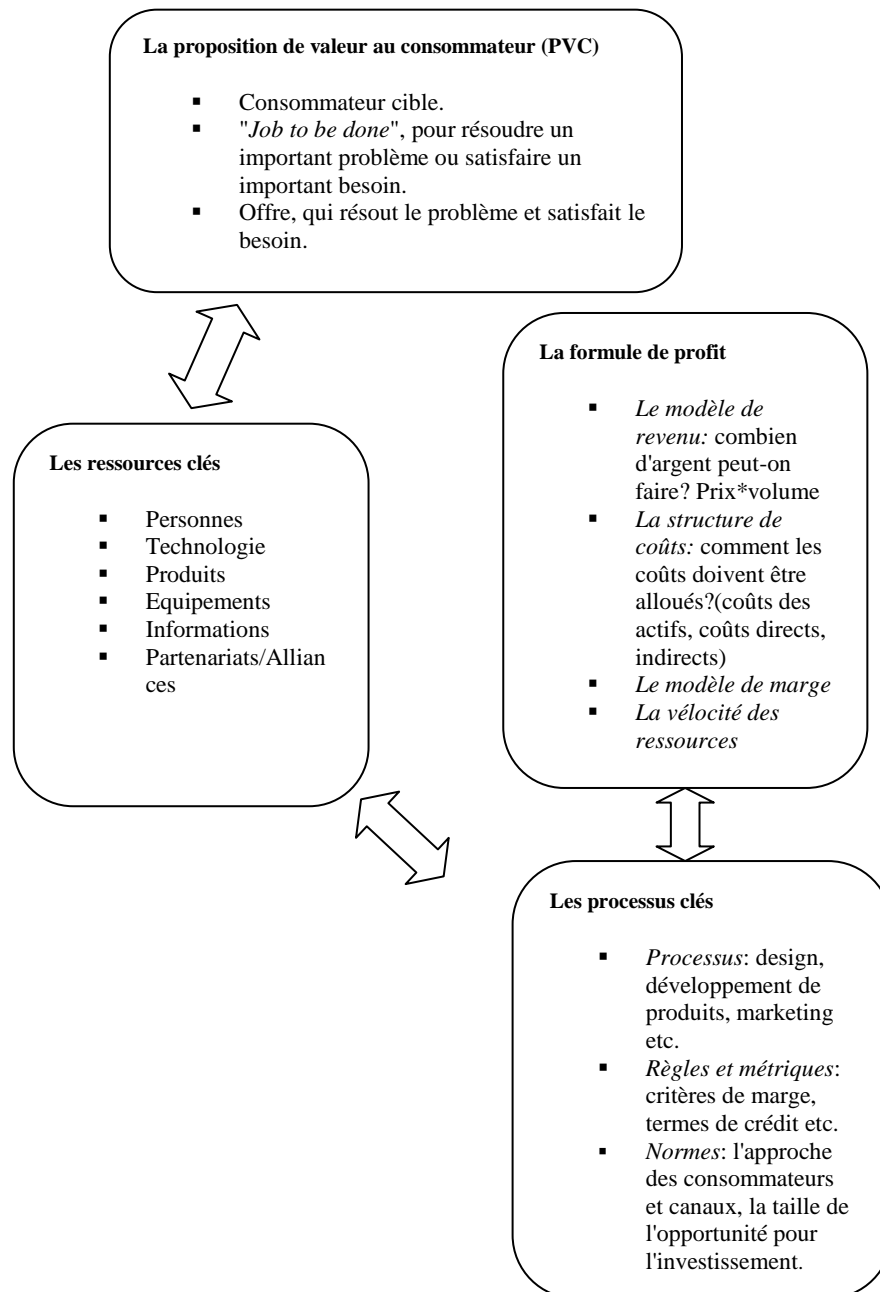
La proposition de valeur au consommateur (PVC)

- Consommateur cible.
- "Job to be done", pour résoudre un important problème ou satisfaire un important besoin.
- Offre, qui résout le problème et satisfait le besoin.

La formule de profit

- Le modèle de revenu: combien d'argent peut-on faire? Prix*volume
- La structure de coûts: comment les coûts doivent être alloués?(coûts des actifs, coûts directs, indirects)
- Le modèle de marge
- La vélocité des ressources

Les ressources clés

- Personnes
- Technologie
- Produits
- Equipements
- Informations
- Partenariats/Alliances

Les processus clés

- Processus: design, développement de produits, marketing etc.
- Règles et métriques: critères de marge, termes de crédit etc.
- Normes: l'approche des consommateurs et canaux, la taille de l'opportunité pour l'investissement.